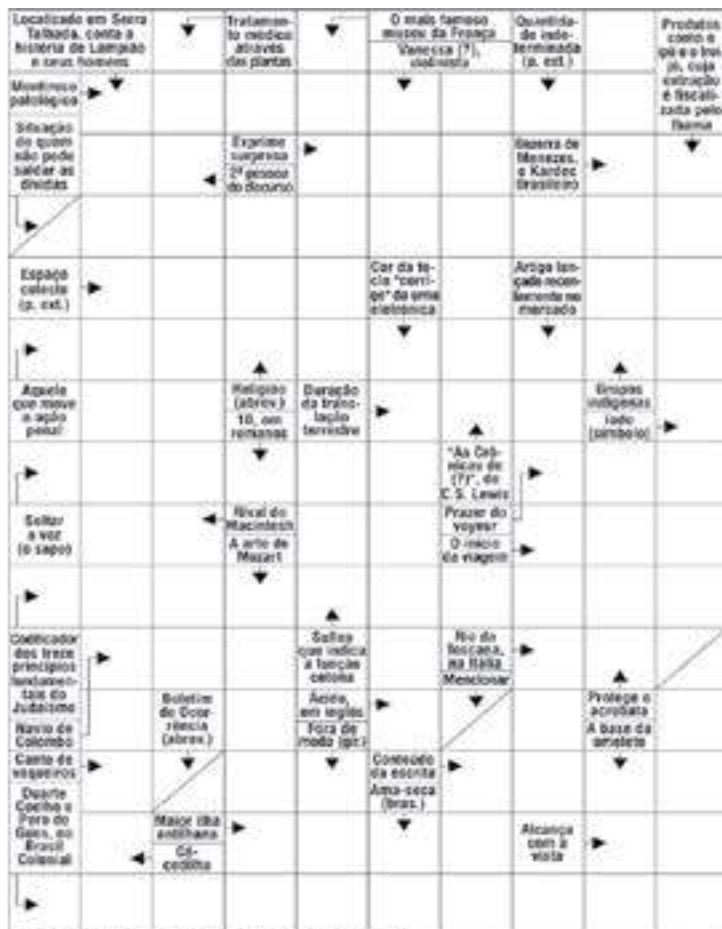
Localizado em Serra Talhada, conta a história de Lampião e seus homens

Tratamento médico através das plantas

O mais famoso museu da França

Vanessa (?), violinista

Quantidade indeterminada (p. ext.)

Produtos como o ipê e o tronco, cuja extração é fiscalizada pelo Ibama

Monstruoso patológico

Situação de quem não pode saldar as dívidas

Exprime surpresa

2º gesso do discurso

Bezerra de Menezes, o Kardec brasileiro

Espaço celeste (p. ext.)

Cor da tecla "corrigir" de uma eletrônica

Artigo lançado recentemente no mercado

Aquele que move a ação penal

Religião (abrev.)

10, em romanos

Duração da translação terrestre

Grupos indígenas

Iodo (símbolo)

"As Crônicas de (?)", de C.S. Lewis

Prazer do voyeur

O início da viagem

Soltar a voz (o sapo)

Rival do Macintosh

A arte de Mozart

Sufixo que indica a função cetona

Codificador dos treze princípios fundamentais do Judaísmo

Navio de Colombo

Boletim de Ocorrência (abrev.)

Ácido, em inglês

Força de modo (gír.)

Rio da Toscana, na Itália

Mencionar

Protege o acrobata

A base da omelete

Canto de vaqueiros

Conteúdo da escrita

Ama-seca (bras.)

Duarte Coelho e Pero de Góis, no Brasil Colonial

Maior ilha antilhana

Cê-cedilha

Alcança com a vista